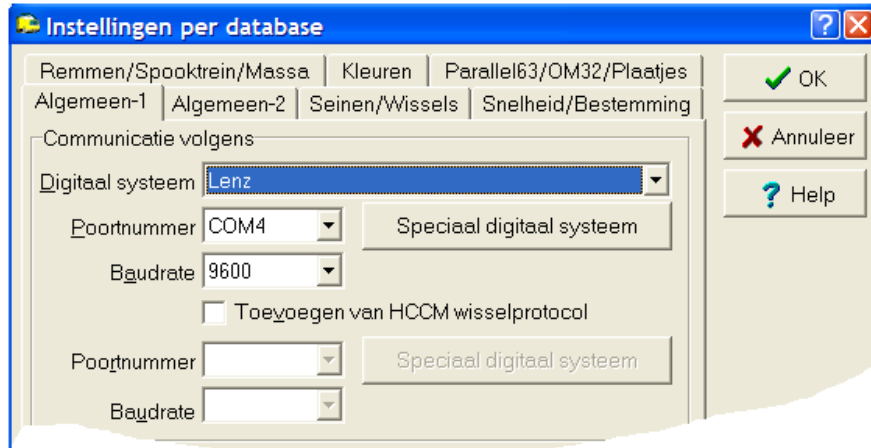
Instellingen per database

Remmen/Spooktrein/Massa | Kleuren | Parallel63/OM32/Plaatjes

Algemeen-1 | Algemeen-2 | Seinen/Wissels | Snelheid/Bestemming

OK

Annuleer

Help

Communicatie volgens

Digitaal systeem Lenz

Poortnummer COM4

Speciaal digitaal systeem

Baudrate 9600

Toevoegen van HCCM wisselprotocol

Poortnummer

Speciaal digitaal systeem

Baudrate